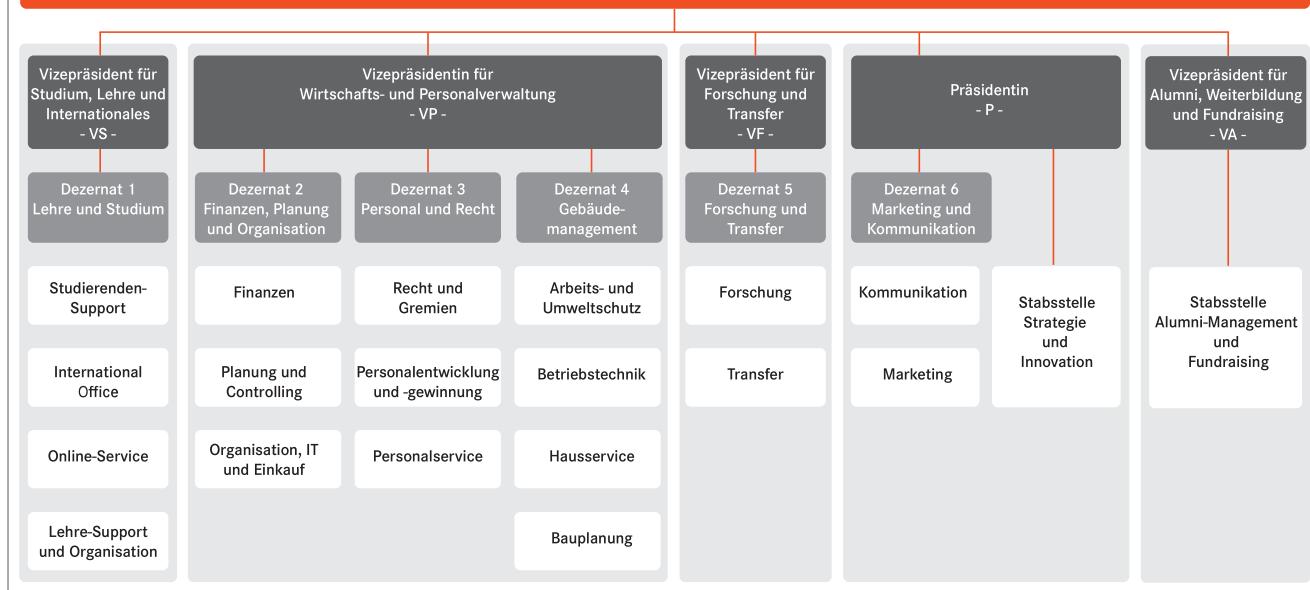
Vizepräsident für Studium, Lehre und Internationales
- VS -

Dezernat 1
Lehre und Studium

Studierenden-Support

International Office

Online-Service

Lehre-Support und Organisation

Vizepräsidentin für Wirtschafts- und Personalverwaltung
- VP -

Dezernat 2
Finanzen, Planung und Organisation

Finanzen

Planung und Controlling

Organisation, IT und Einkauf

Dezernat 3
Personal und Recht

Recht und Gremien

Personalentwicklung und -gewinnung

Personalservice

Dezernat 4
Gebäudemanagement

Arbeits- und Umweltschutz

Betriebstechnik

Hausservice

Bauplanung

Vizepräsident für Forschung und Transfer
- VF -

Dezernat 5
Forschung und Transfer

Forschung

Transfer

Präsidentin
- P -

Dezernat 6
Marketing und Kommunikation

Kommunikation

Marketing

Stabsstelle Strategie und Innovation

Vizepräsident für Alumni, Weiterbildung und Fundraising
- VA -

Stabsstelle Alumni-Management und Fundraising